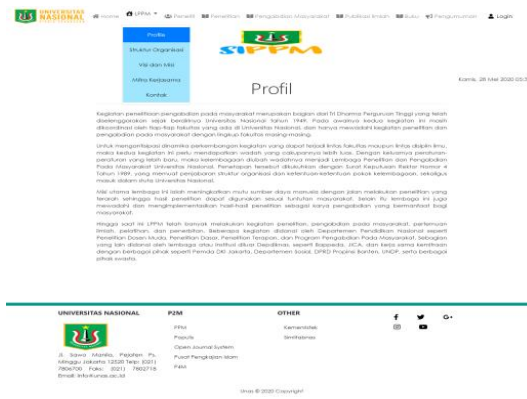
UNIVERSITAS NASIONAL

Home LPPM ▾ Peneliti Penelitian Pengabdian Masyarakat Publikasi Ilmiah Buku Pengumuman Login

Profile
Struktur Organisasi
Visi dan Misi
Mitra Kerjasama
Kontak

SIPPM

Kamis, 28 Mei 2020 00:3

Profil

Kegiatan penelitian pengabdian pada masyarakat merupakan bagian dari Tri Dharma Perguruan Tinggi yang telah diselenggarakan sejak berdirinya Universitas Nasional Tahun 1949. Pada awalnya kedua kegiatan ini masih dikoordinasi oleh fakultas-fakultas yang ada di Universitas Nasional, dan hanya mewadahi kegiatan penelitian dan pengabdian pada masyarakat dengan lingkup fakultas masing-masing.

Untuk mengantisipasi dinamika perkembangan kegiatan yang dapat terjadi lintas fakultas maupun lintas disiplin ilmu, maka kedua kegiatan ini perlu mendapatkan wadah yang cakupannya lebih luas. Dengan keluarnya peraturan-peraturan yang lebih baru, maka kelembagaan diubah wadahnya menjadi Lembaga Penelitian dan Pengabdian Pada Masyarakat Universitas Nasional. Perubahan tersebut dikukuhkan dengan Surat Keputusan Rektor Nomor 4 Tahun 1989, yang memuat penjabaran struktur organisasi dan ketentuan-ketentuan pokok kelembagaan, sekaligus masuk dalam statuta Universitas Nasional.

Misi utama lembaga ini ialah meningkatkan mutu sumber daya manusia dengan jalan melakukan penelitian yang terarah sehingga hasil penelitian dapat digunakan sesuai tuntutan masyarakat. Selain itu lembaga ini juga mewadahi dan mengimplementasikan hasil-hasil penelitian sebagai karya pengabdian yang bermanfaat bagi masyarakat.

Hingga saat ini LPPM telah banyak melakukan kegiatan penelitian, pengabdian pada masyarakat, pertemuan ilmiah, pelatihan, dan penerbitan. Beberapa kegiatan didanai oleh Departemen Pendidikan Nasional seperti Penelitian Dosen Muda, Penelitian Dasar, Penelitian Terapan, dan Program Pengabdian Pada Masyarakat. Sebagian yang lain didanai oleh lembaga atau institusi diluar Depdiknas, seperti Bappeda, JICA, dan kerja sama kemitraan dengan berbagai pihak seperti Pemda DKI Jakarta, Departemen Sosial, DPRD Propinsi Banten, UNDP, serta berbagai pihak swasta.

UNIVERSITAS NASIONAL

Jl. Sawo Manila, Pejaten Ps. Minggu Jakarta 12520 Telp: (021) 7806700 Faks: (021) 7802718 Email: info@unas.ac.id

P2M
FPM
Populis
Open Journal System
Pusat Pengkajian Islam
P4M

OTHER
Kemenristek
Simlitabmas

f G+

Unas © 2020 Copyright